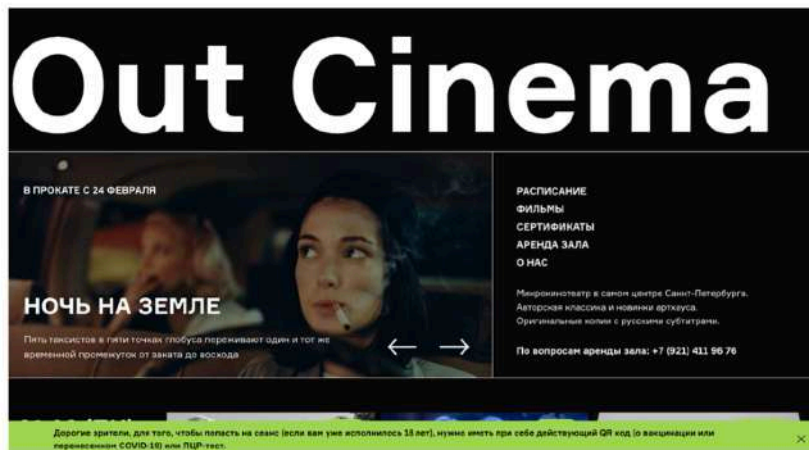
Out Cinema

В ПРОКАТЕ С 24 ФЕВРАЛЯ

НОЧЬ НА ЗЕМЛЕ

Пять таксистов в пяти точках глобуса переживают один и тот же временной промежуток от заката до восхода

←  →

РАСПИСАНИЕ
ФИЛЬМЫ
СЕРТИФИКАТЫ
АРЕНДА ЗАЛА
О НАС

Микрокинотеатр в самом центре Санкт-Петербурга. Авторская классика и новинки артхауса. Оригинальные копии с русскими субтитрами.

По вопросам аренды зала: +7 (921) 411 96 76

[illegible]

Дорогие зрители, для того, чтобы попасть на сеанс (если вам уже исполнилось 18 лет), нужно иметь при себе действующий QR код (о вакцинации или перенесенном COVID-19) или ПЦР-тест.

×